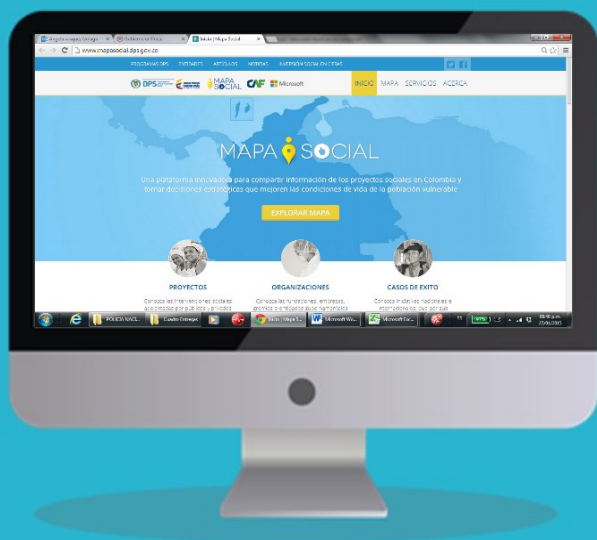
Inicio | Mapa Social

www.mapasocial.dps.gov.co

PROGRAMAS DPS ENTIDADES ARTÍCULOS NOTICIAS INVERSIÓN SOCIAL EN CIFRAS

DPS MAPA SOCIAL CAF Microsoft

INICIO MAPA SERVICIOS ACERCA

MAPA SOCIAL

Una plataforma innovadora para compartir información de los proyectos sociales en Colombia y tomar decisiones estratégicas que mejoren las condiciones de vida de la población vulnerable

EXPLORAR MAPA

PROYECTOS

Conoce las intervenciones sociales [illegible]

ORGANIZACIONES

Conoce las fundaciones, empresas, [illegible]

CASOS DE EXITO

Conoce iniciativas nacionales e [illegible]

POLICIA NACI...

Cuadro Entregas

Inicio | Mapa S...

Microsoft Wo...

Microsoft Exc...